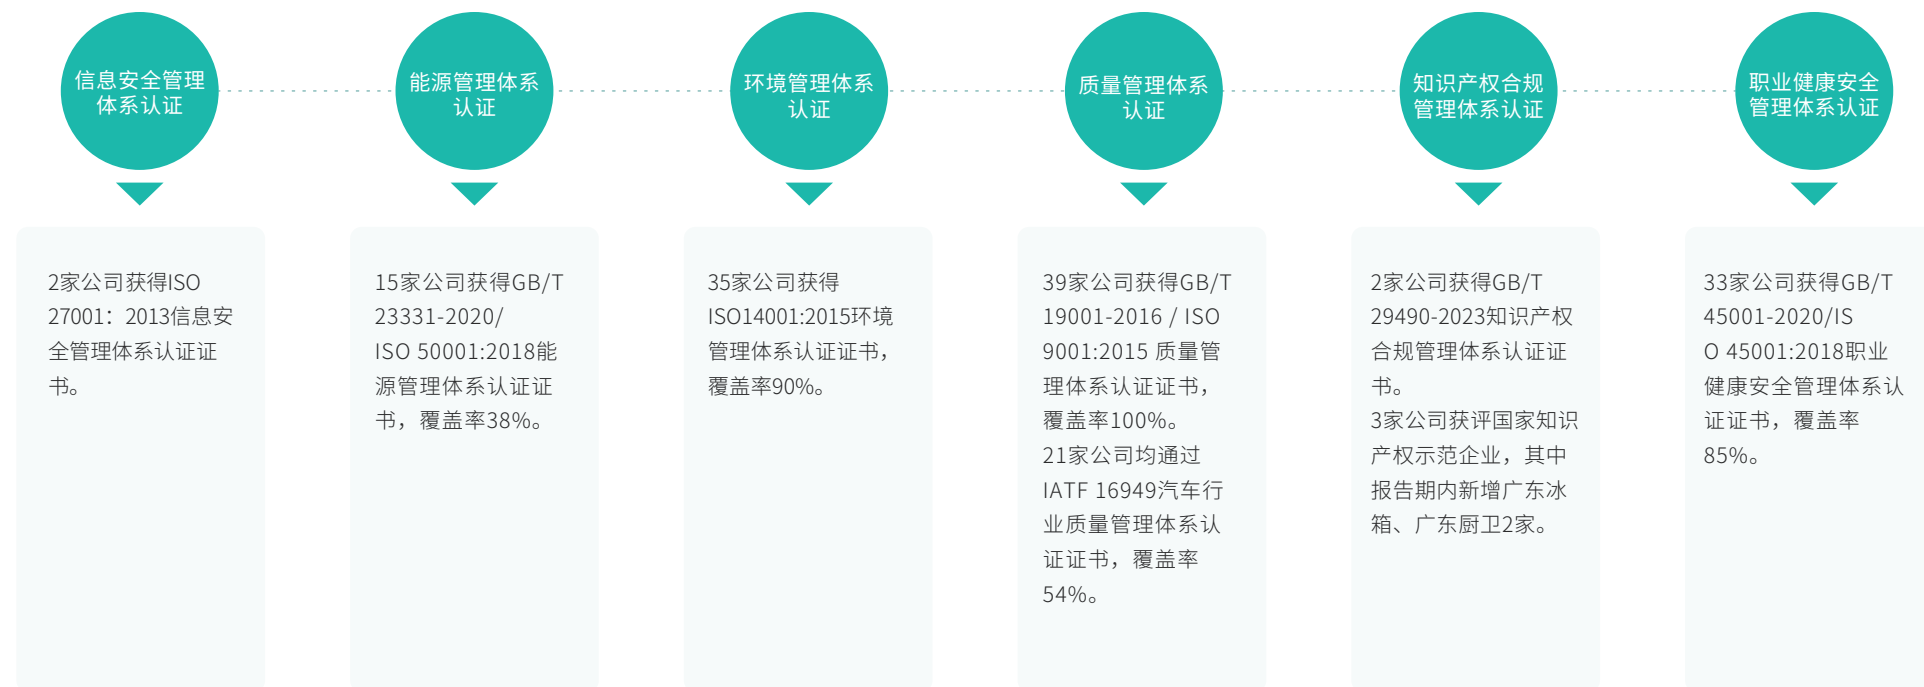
信息安全管理体系认证

2家公司获得ISO 27001：2013信息安全管理体系认证证书。

能源管理体系认证

15家公司获得GB/T 23331-2020/ ISO 50001:2018能源管理体系认证证书，覆盖率38%。

环境管理体系认证

35家公司获得ISO14001:2015环境管理体系认证证书，覆盖率90%。

质量管理体系认证

39家公司获得GB/T 19001-2016 / ISO 9001:2015 质量管理体系认证证书，覆盖率100%。
21家公司均通过IATF 16949汽车行业质量管理体系认证证书，覆盖率54%。

知识产权合规管理体系认证

2家公司获得GB/T 29490-2023知识产权合规管理体系认证证书。
3家公司获评国家知识产权示范企业，其中报告期内新增广东冰箱、广东厨卫2家。

职业健康安全管理体系认证

33家公司获得GB/T 45001-2020/ISO 45001:2018职业健康安全管理体系认证证书，覆盖率85%。